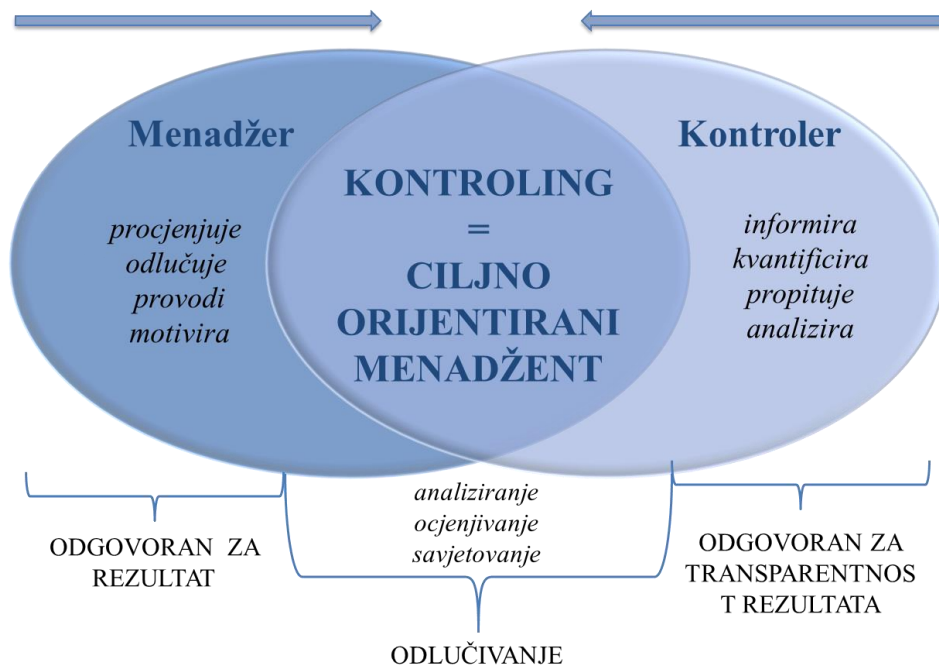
Menadžer

procjenjuje
odlučuje
provodi
motivira

KONTROLING
=
CILJNO ORIJENTIRANI MENADŽENT

Kontroler

informira
kvantificira
propituje
analizira

ODGOVORAN ZA REZULTAT

analiziranje
ocjenjivanje
savjetovanje

ODGOVORAN ZA TRANSPARENTNOS T REZULTATA

ODLUČIVANJE